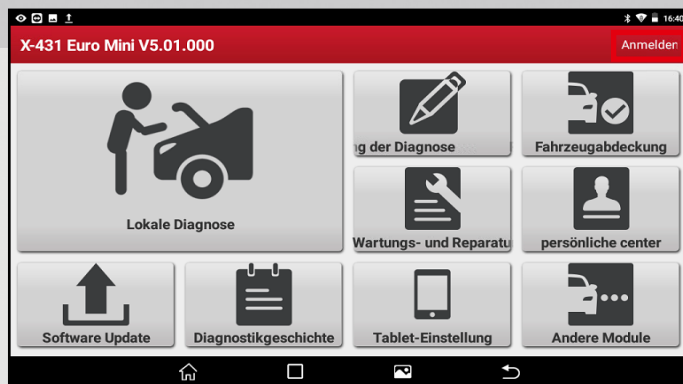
16:40

X-431 Euro Mini V5.01.000

Anmelden

Lokale Diagnose

g der Diagnose

Fahrzeugabdeckung

Wartungs- und Reparatu

persönliche center

Software Update

Diagnostikgeschichte

Tablet-Einstellung

Andere Module